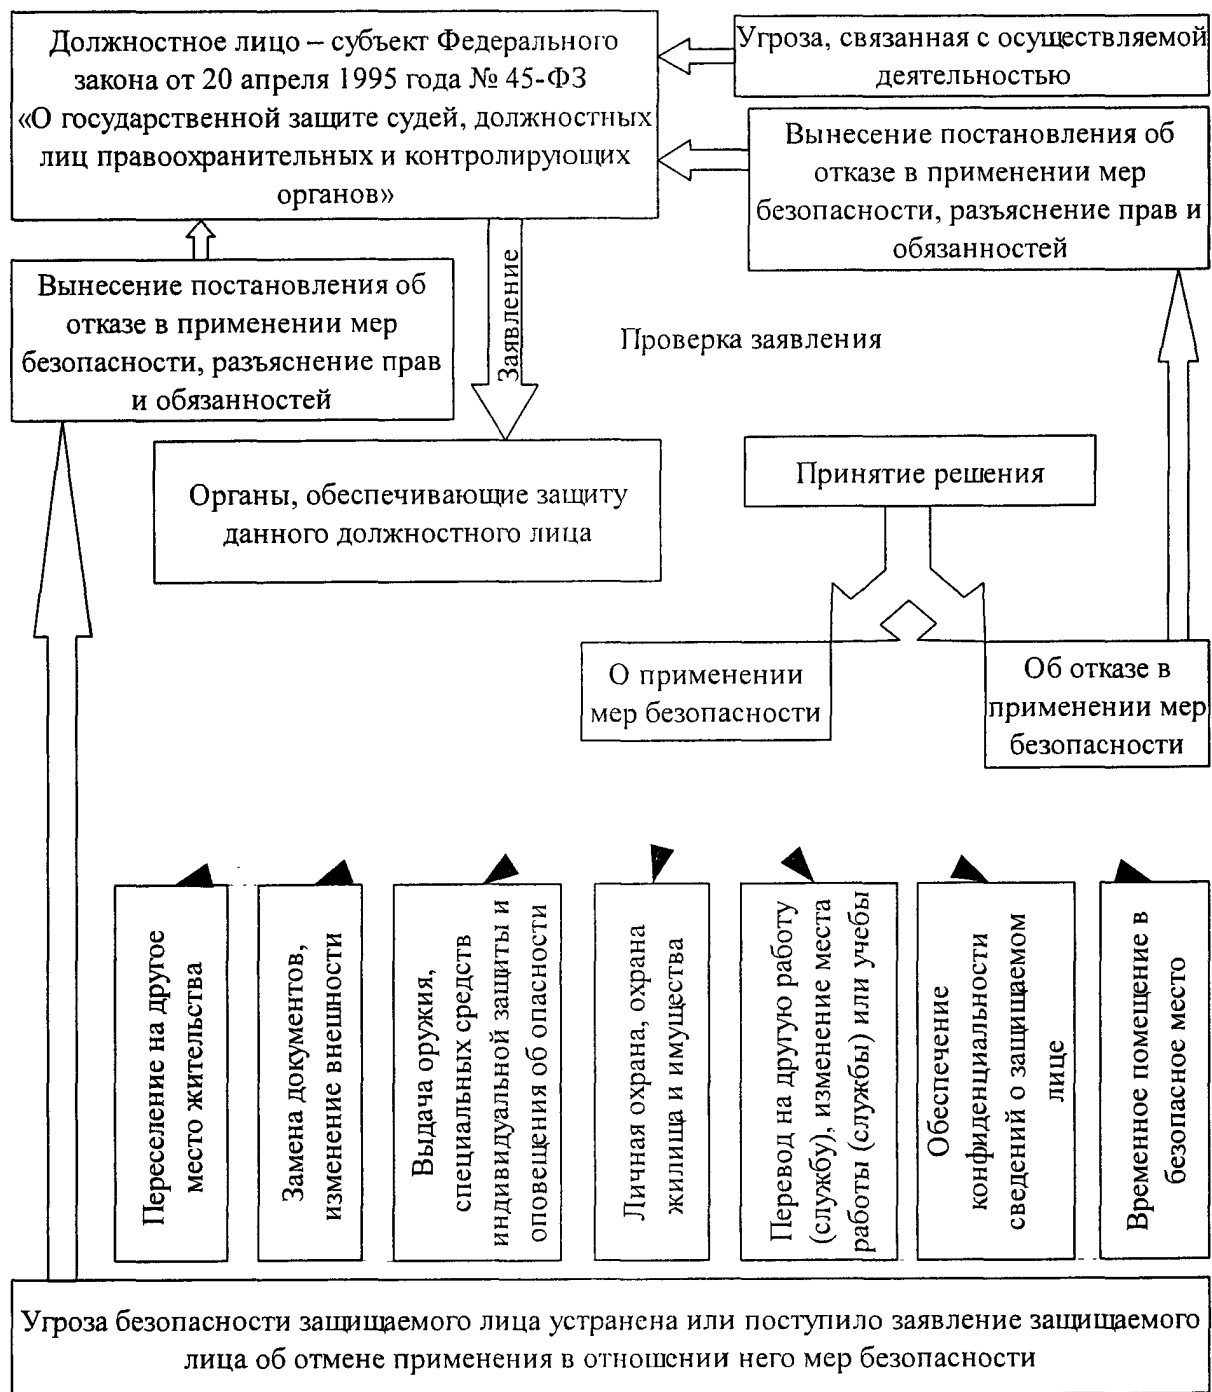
Должностное лицо – субъект Федерального закона от 20 апреля 1995 года № 45-ФЗ «О государственной защите судей, должностных лиц правоохранительных и контролируюших органов»

Угроза, связанная с осуществляемой деятельностью

Вынесение постановления об отказе в применении мер безопасности, разъяснение прав и обязанностей

Заявление

Вынесение постановления об отказе в применении мер безопасности, разъяснение прав и обязанностей

Проверка заявления

Органы, обеспечивающие защиту данного должностного лица

Принятие решения

О применении мер безопасности

Об отказе в применении мер безопасности

Переселение на другое место жительства

Замена документов, изменение внешности

Выдача оружия, специальных средств индивидуальной защиты и оповещения об опасности

Личная охрана, охрана жилища и имущества

Перевод на другую работу (службу), изменение места работы (службы) или учебы

Обеспечение конфиденциальности сведений о защищаемом лице

Временное помещение в безопасное место

Угроза безопасности защищаемого лица устранена или поступило заявление защищаемого лица об отмене применения в отношении него мер безопасности